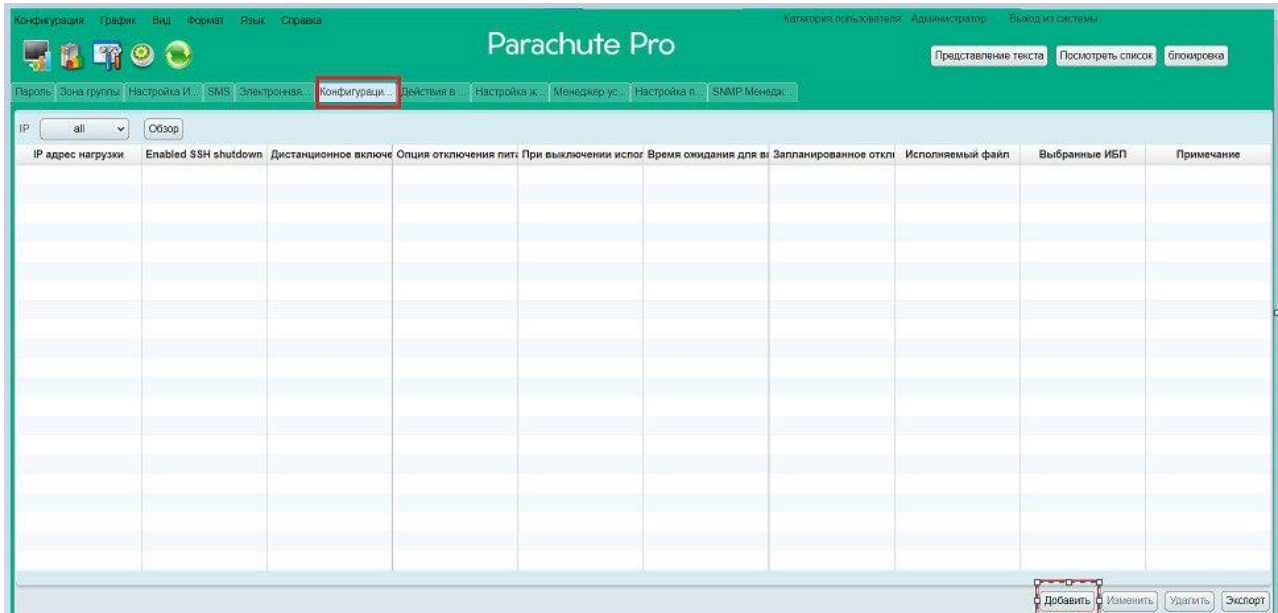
Конфигурация График Вид Формат Язык Справка

Катагория пользователя Администратор Выход из системы

Parachute Pro

Представление текста Посмотреть список блокировка

Пароль Зона группы Настройка И... SMS Электронная... Конфигураци... Действия в ... Настройка ж... Менеджер ус... Настройка п... SNMP Менедж...

IP all Обзор

| IP адрес нагрузки | Enabled SSH shutdown | Дистанционное включе | Опция отключения пита | При выключении испол | Время ожидания для вы | Запланированное откл | Исполняемый файл | Выбранные ИБП | Примечание |
|---|---|---|---|---|---|---|---|---|---|

Добавить Изменить Удалить Экспорт